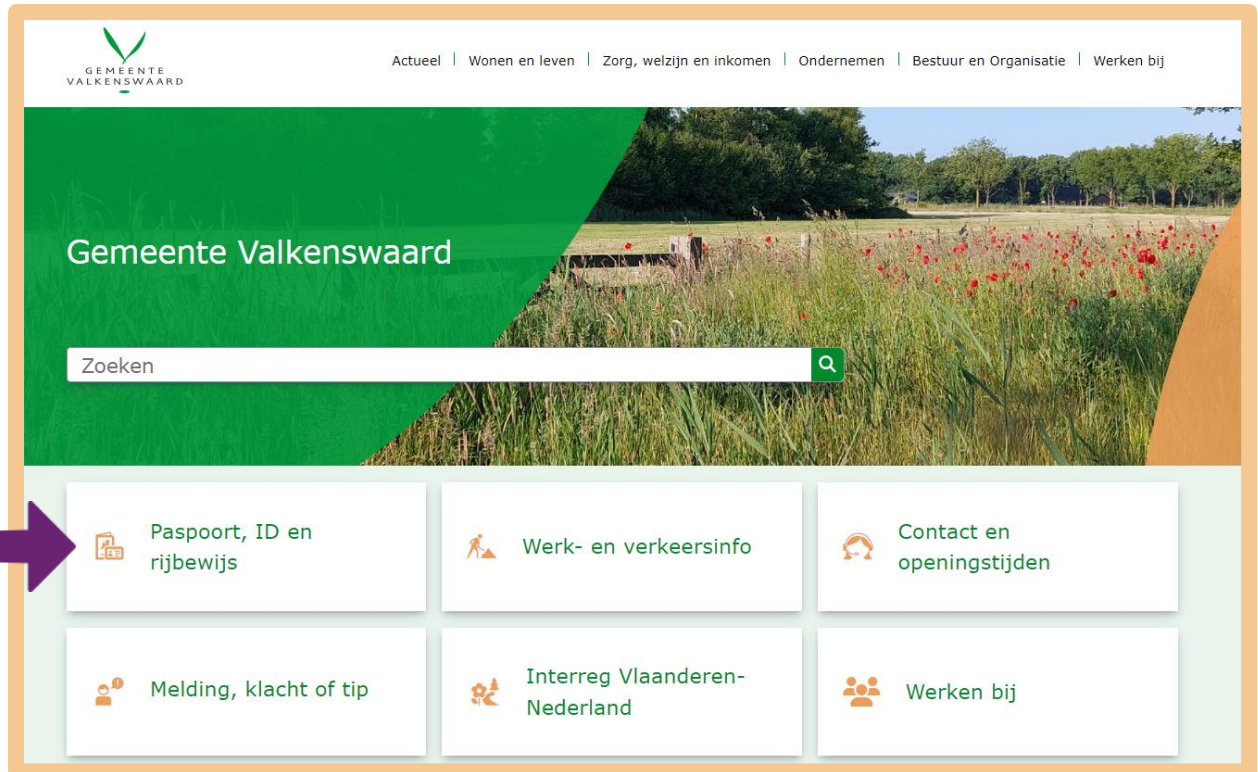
GEMEENTE VALKENSWAARD

Actueel | Wonen en leven | Zorg, welzijn en inkomen | Ondernemen | Bestuur en Organisatie | Werken bij

Gemeente Valkenswaard

Zoeken

Paspoort, ID en rijbewijs

Werk- en verkeersinfo

Contact en openingstijden

Melding, klacht of tip

Interreg Vlaanderen-Nederland

Werken bij